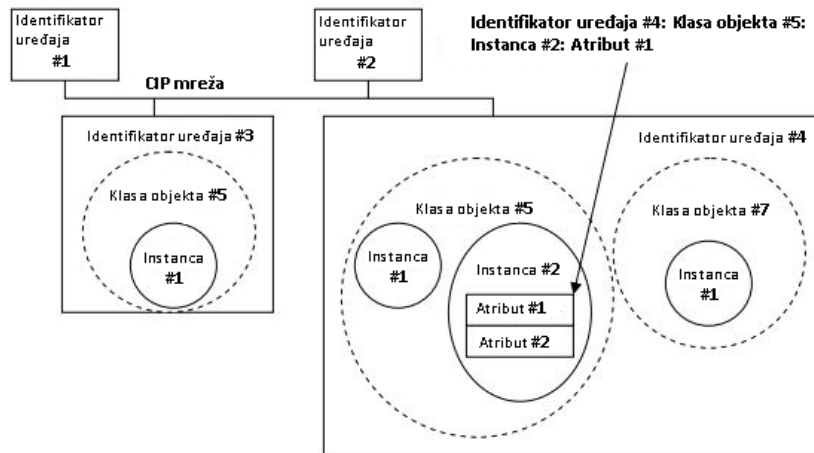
Identifikator uređaja #1

Identifikator uređaja #2

Identifikator uređaja #4: Klasa objekta #5: Instanca #2: Atribut #1

CIP mreža

Identifikator uređaja #3

Klasa objekta #5

Instanca #1

Identifikator uređaja #4

Klasa objekta #5

Instanca #1

Instanca #2

Atribut #1

Atribut #2

Klasa objekta #7

Instanca #1